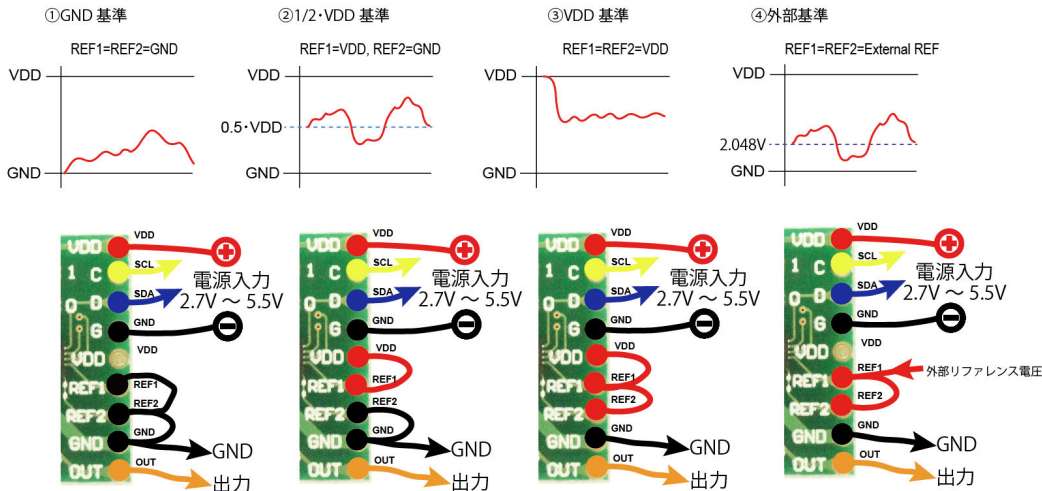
①GND 基準

REF1=REF2=GND

VDD

GND

②1/2・VDD 基準

REF1=VDD, REF2=GND

VDD

0.5・VDD

GND

③VDD 基準

REF1=REF2=VDD

VDD

GND

④外部基準

REF1=REF2=External REF

VDD

2.048V

GND

VDD
1 C
0 D
G
VDD
REF1
REF2
GND
OUT

VDD
SCL
SDA
GND
VDD
REF1
REF2
GND
OUT

電源入力
2.7V ~ 5.5V
GND
出力

VDD
1 C
0 D
G
VDD
REF1
REF2
GND
OUT

VDD
SCL
SDA
GND
VDD
REF1
REF2
GND
OUT

電源入力
2.7V ~ 5.5V
GND
出力

VDD
1 C
0 D
G
VDD
REF1
REF2
GND
OUT

VDD
SCL
SDA
GND
VDD
REF1
REF2
GND
OUT

電源入力
2.7V ~ 5.5V
GND
出力

VDD
1 C
0 D
G
VDD
REF1
REF2
GND
OUT

VDD
SCL
SDA
GND
VDD
REF1
REF2
GND
OUT

電源入力
2.7V ~ 5.5V
外部リファレンス電圧
GND
出力